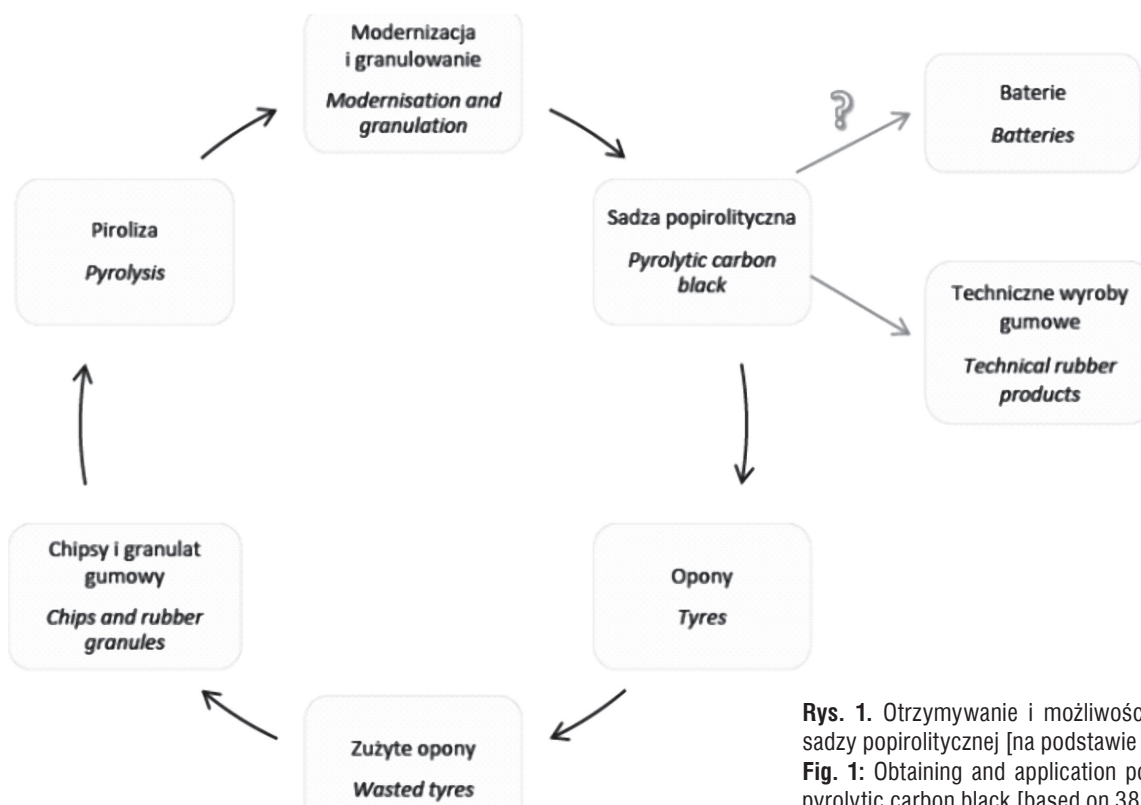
Modernizacja i granulowanie
*Modernisation and granulation*

Baterie
*Batteries*

?

Piroliza
*Pyrolysis*

Sadza popirolityczna
*Pyrolytic carbon black*

Techniczne wyroby gumowe
*Technical rubber products*

Chipsy i granulat gumowy
*Chips and rubber granules*

Opony
*Tyres*

Zużyte opony
*Wasted tyres*

**Rys. 1.** Otrzymywanie i możliwośc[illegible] sadzy popirolitycznej [na podstawie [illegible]
**Fig. 1:** Obtaining and application po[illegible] pyrolytic carbon black [based on 38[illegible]